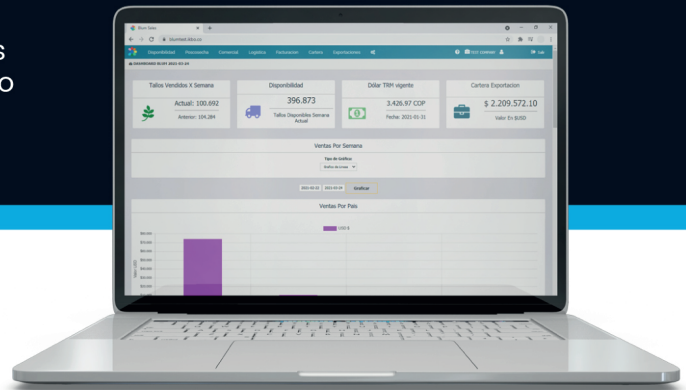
s
o

Blum Solar
blumtest.bluo.co

Disponibilidad Presupuesto Comercial Logistica Facturacion Cartera Exportaciones

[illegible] 2021-01-24

Tallos Vendidos X Semana
Actual: 100.692
Anterior: 104.284

Disponibilidad
396.873
Tallos Disponibles Semana Actual

Dólar TRM vigente
3.426.97 COP
Fecha: 2021-01-31

Cartera Exportacion
$ 2.209.572.10
Valor En $USD

Ventas Por Semana
Tipo de Gráfica
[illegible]

2021-02-22 2021-03-29 Graficar

Ventas Por Pais
USD $
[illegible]